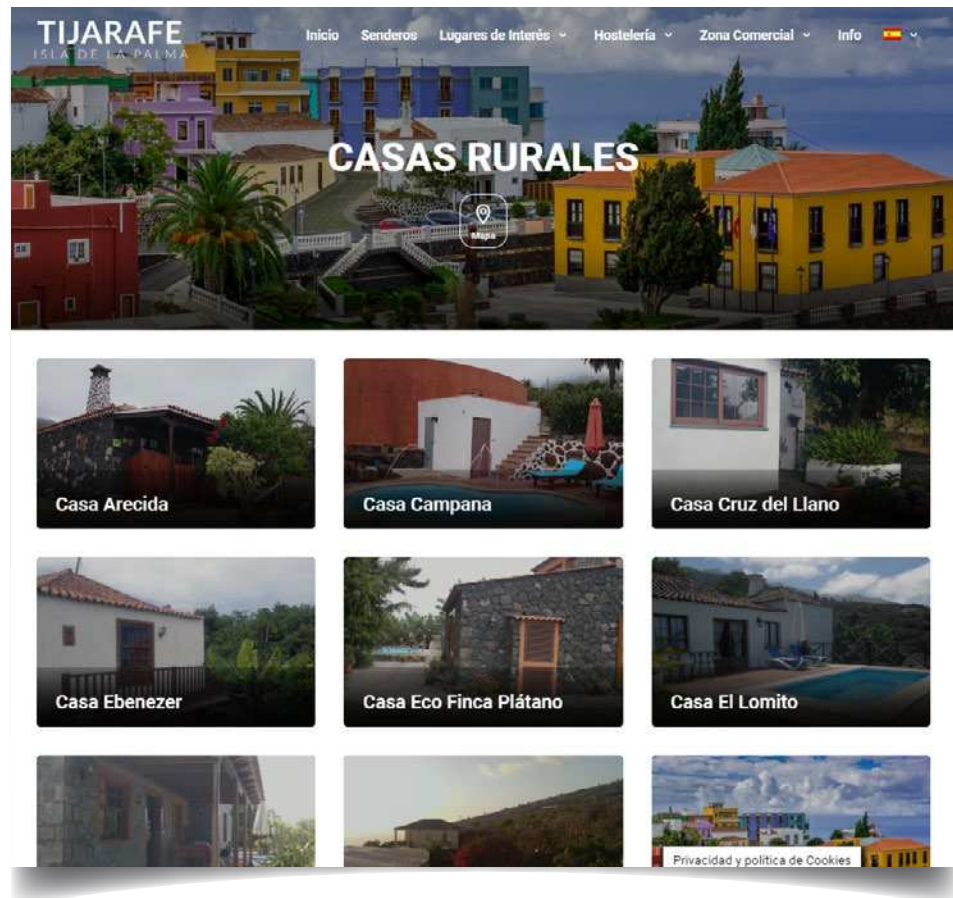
TIJARAFE
ISLA DE LA PALMA

Inicio Senderos Lugares de Interés Hostelería Zona Comercial Info

CASAS RURALES

Mapa

Casa Arecida

Casa Campana

Casa Cruz del Llano

Casa Ebenezer

Casa Eco Finca Plátano

Casa El Lomito

Privacidad y política de Cookies